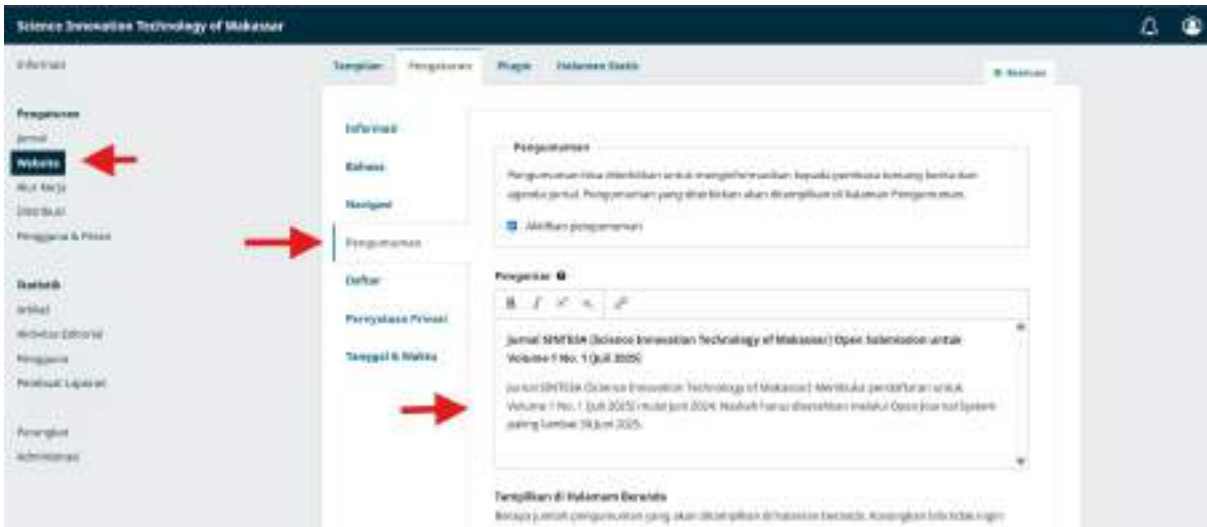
Science Innovation Technology of Makassar

Informasi

Pengaturan
Jurnal
Website
Alur Kerja
Distribusi
Pengguna & Peran

Statistik
Artikel
Aktivitas Editorial
Pengguna
Pembuat Laporan

Perangkat
Administrasi

Tampilan Pengaturan Plugin Halaman Statis

Bantuan

Informasi
Bahasa
Navigasi
Pengumuman
Daftar
Pernyataan Privasi
Tanggal & Waktu

Pengumuman

Pengumuman bisa diterbitkan untuk menginformasikan kepada pembaca tentang berita dan agenda jurnal. Pengumuman yang diterbitkan akan ditampilkan di halaman Pengumuman.

Aktifkan pengumuman

Pengantar

Jurnal SINTESA (Science Innovation Technology of Makassar) Open Submission untuk Volume 1 No. 1 (Juli 2025)

Jurnal SINTESA (Science Innovation Technology of Makassar) Membuka pendaftaran untuk Volume 1 No. 1 (Juli 2025) mulai Juni 2024. Naskah harus diserahkan melalui Open Journal System paling lambat 30 Juni 2025.

Tampilkan di Halaman Beranda
Berapa jumlah pengumuman yang akan ditampilkan di halaman beranda. Kosongkan bila tidak ingin